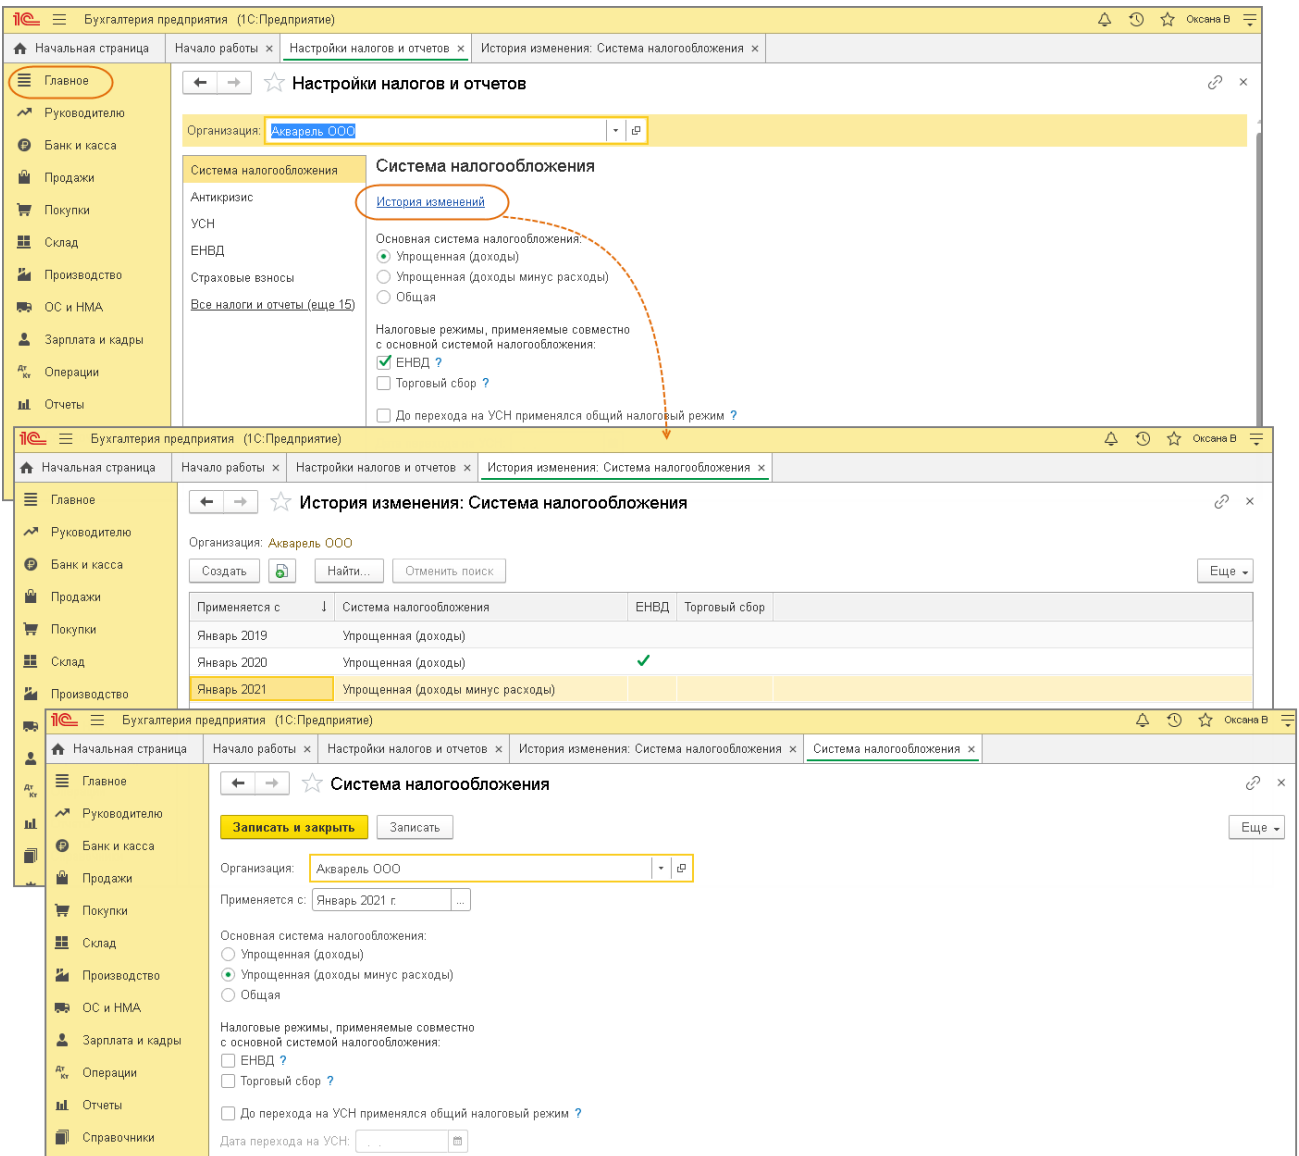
1С Бухгалтерия предприятия (1С:Предприятие) Оксана В

Начальная страница | Начало работы × | Настройки налогов и отчетов × | История изменения: Система налогообложения ×

Главное
Руководителю
Банк и касса
Продажи
Покупки
Склад
Производство
ОС и НМА
Зарплата и кадры
Операции
Отчеты

Настройки налогов и отчетов

Организация: Акварель ООО

Система налогообложения
Антикризис
УСН
ЕНВД
Страховые взносы
Все налоги и отчеты (еще 15)

Система налогообложения

История изменений

Основная система налогообложения:
Упрощенная (доходы)
Упрощенная (доходы минус расходы)
Общая

Налоговые режимы, применяемые совместно с основной системой налогообложения:
ЕНВД ?
Торговый сбор ?

До перехода на УСН применялся общий налоговый режим ?

1С Бухгалтерия предприятия (1С:Предприятие) Оксана В

Начальная страница | Начало работы × | Настройки налогов и отчетов × | История изменения: Система налогообложения ×

Главное
Руководителю
Банк и касса
Продажи
Покупки
Склад
Производство

История изменения: Система налогообложения

Организация: Акварель ООО

Создать | Найти... | Отменить поиск | Еще

| Применяется с ↓ | Система налогообложения | ЕНВД | Торговый сбор |
|---|---|---|---|
| Январь 2019 | Упрощенная (доходы) | | |
| Январь 2020 | Упрощенная (доходы) | ✓ | |
| Январь 2021 | Упрощенная (доходы минус расходы) | | |

1С Бухгалтерия предприятия (1С:Предприятие) Оксана В

Начальная страница | Начало работы × | Настройки налогов и отчетов × | История изменения: Система налогообложения × | Система налогообложения ×

Главное
Руководителю
Банк и касса
Продажи
Покупки
Склад
Производство
ОС и НМА
Зарплата и кадры
Операции
Отчеты
Справочники

Система налогообложения

Записать и закрыть | Записать | Еще

Организация: Акварель ООО

Применяется с: Январь 2021 г.

Основная система налогообложения:
Упрощенная (доходы)
Упрощенная (доходы минус расходы)
Общая

Налоговые режимы, применяемые совместно с основной системой налогообложения:
ЕНВД ?
Торговый сбор ?

До перехода на УСН применялся общий налоговый режим ?

Дата перехода на УСН: . .